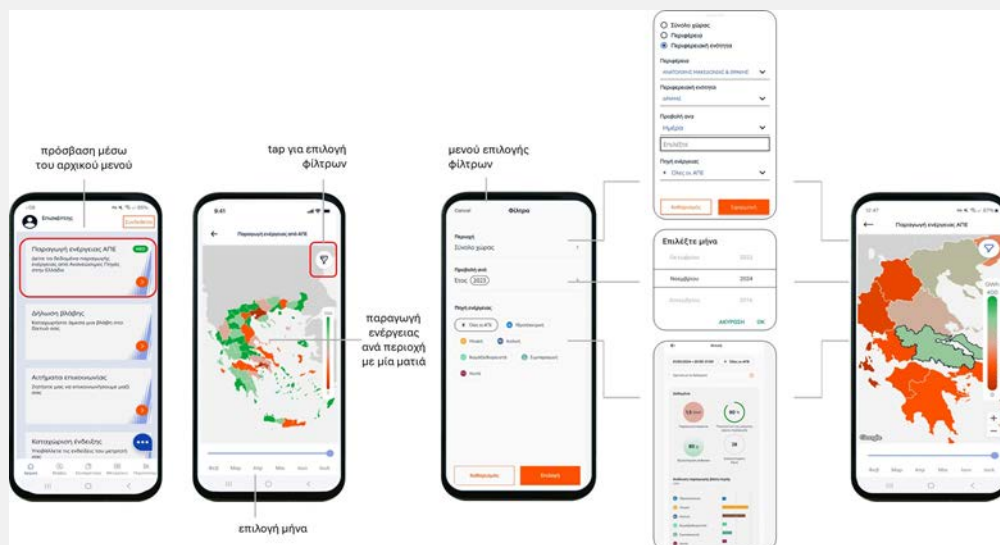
πρόσβαση μέσω του αρχικού μενού

Επισκέπτης
Συνδεθείτε

Παραγωγή ενέργειας ΑΠΕ
Δείτε τα δεδομένα παραγωγής ενέργειας από Ανανεώσιμες Πηγές στην Ελλάδα

Δήλωση βλάβης

Αιτήματα επικοινωνίας

Καταχώρηση ένδειξης

tap για επιλογή φίλτρων

9:41
Παραγωγή ενέργειας ανά περιοχή

παραγωγή ενέργειας ανά περιοχή με μία ματιά

επιλογή μήνα

μενού επιλογής φίλτρων

Cancel
Φίλτρα
Περιοχή
Σύνολο χώρας
Προβολή ανά
Έτος 2023
Πηγή ενέργειας
Όλες οι ΑΠΕ
Καθαρισμός
Επιλογή

Σύνολο χώρας
Περιφέρεια
Περιφερειακή ενότητα
Περιφέρεια
ΑΝΑΤΟΛΙΚΗΣ ΜΑΚΕΔΟΝΙΑΣ & ΘΡΑΚΗΣ
Περιφερειακή ενότητα
ΔΡΑΜΑΣ
Προβολή ανά
Ημέρα
Επιλέξτε
Πηγή ενέργειας
Όλες οι ΑΠΕ
Καθαρισμός
Εφαρμογή

Επιλέξτε μήνα
Οκτώβριος 2023
Νοέμβριος 2024
Δεκέμβριος 2025
ΑΚΥΡΩΣΗ OK

Παραγωγή ενέργειας ΑΠΕ